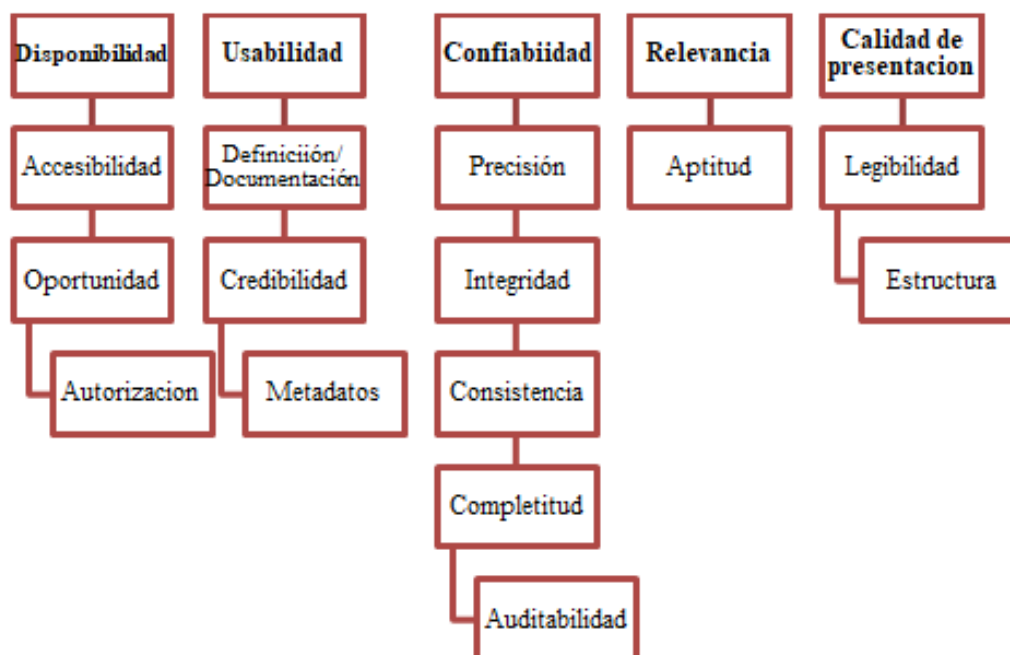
Disponibilidad
Accesibilidad
Oportunidad
Autorizacion

Usabilidad
Definiciión/ Documentación
Credibilidad
Metadatos

Confiabiidad
Precisión
Integridad
Consistencia
Completitud
Auditabilidad

Relevancia
Aptitud

Calidad de presentacion
Legibilidad
Estructura